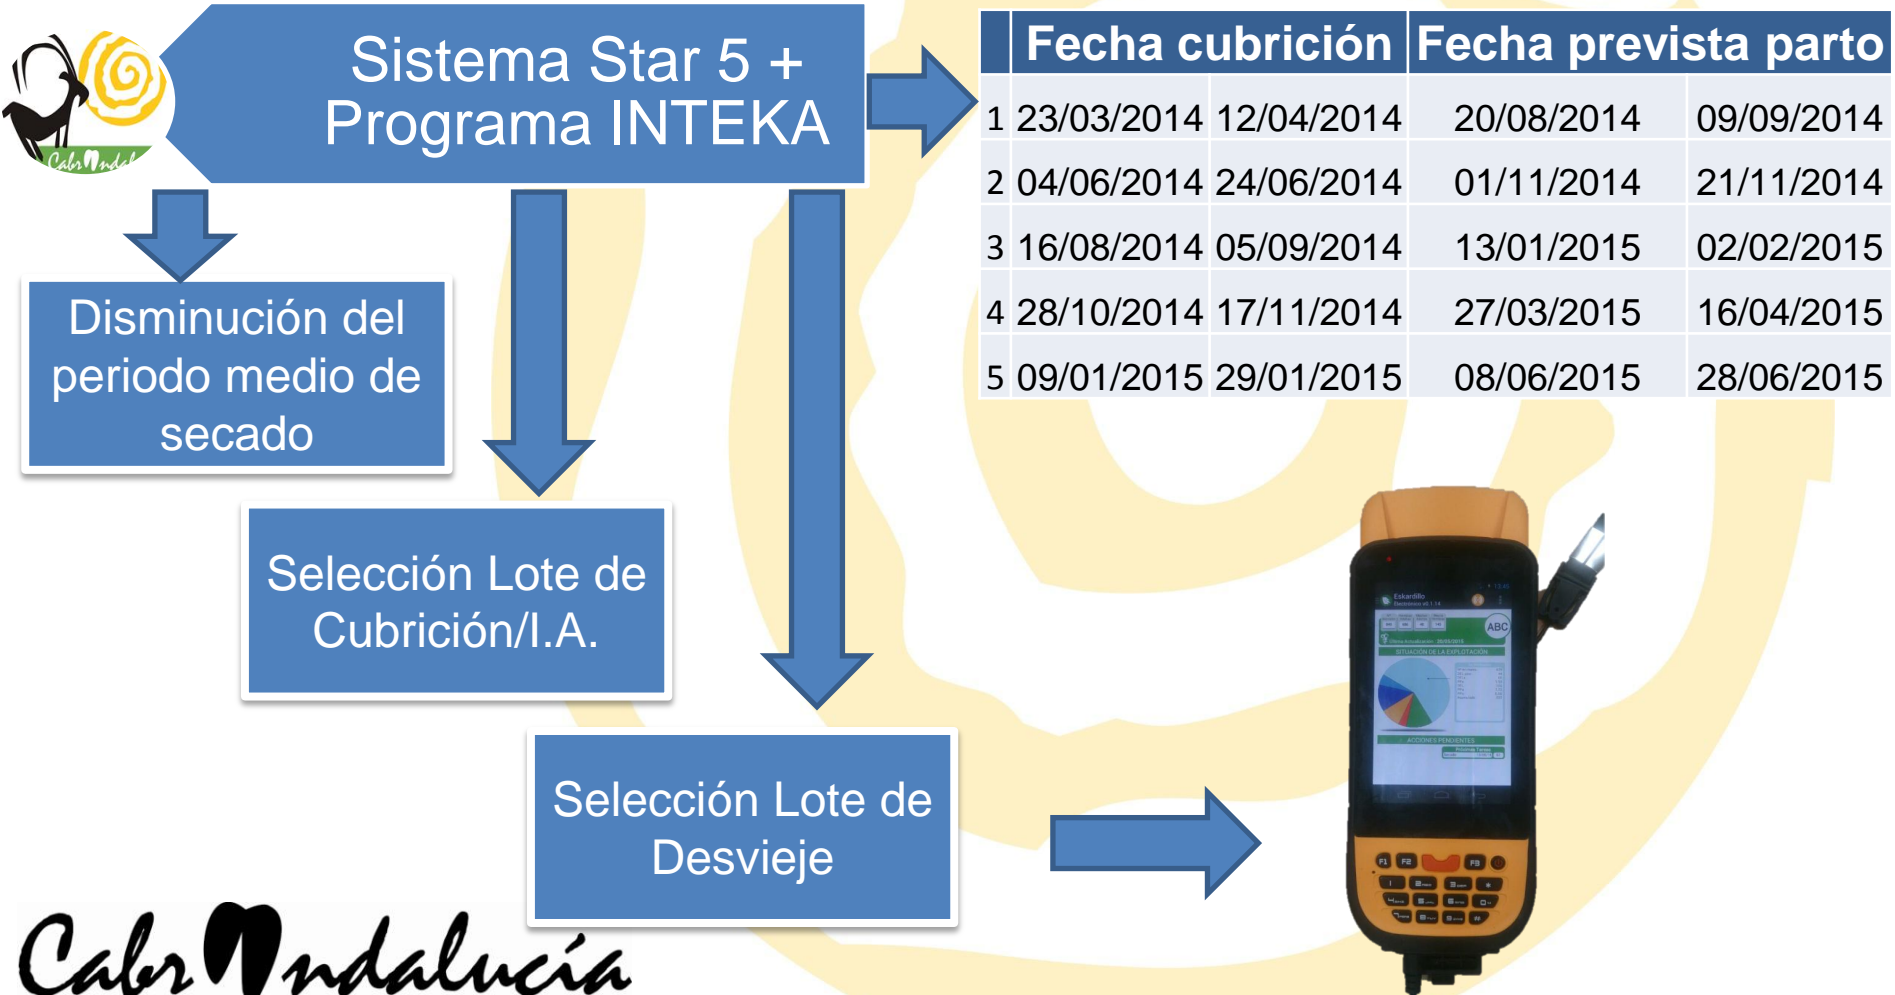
Sistema Star 5 + Programa INTEKA

| | Fecha cubrición | | Fecha prevista parto | |
|---|---|---|---|---|
| 1 | 23/03/2014 | 12/04/2014 | 20/08/2014 | 09/09/2014 |
| 2 | 04/06/2014 | 24/06/2014 | 01/11/2014 | 21/11/2014 |
| 3 | 16/08/2014 | 05/09/2014 | 13/01/2015 | 02/02/2015 |
| 4 | 28/10/2014 | 17/11/2014 | 27/03/2015 | 16/04/2015 |
| 5 | 09/01/2015 | 29/01/2015 | 08/06/2015 | 28/06/2015 |

Disminución del periodo medio de secado

Selección Lote de Cubrición/I.A.

Selección Lote de Desvieje

ABC

CabrAndalucía